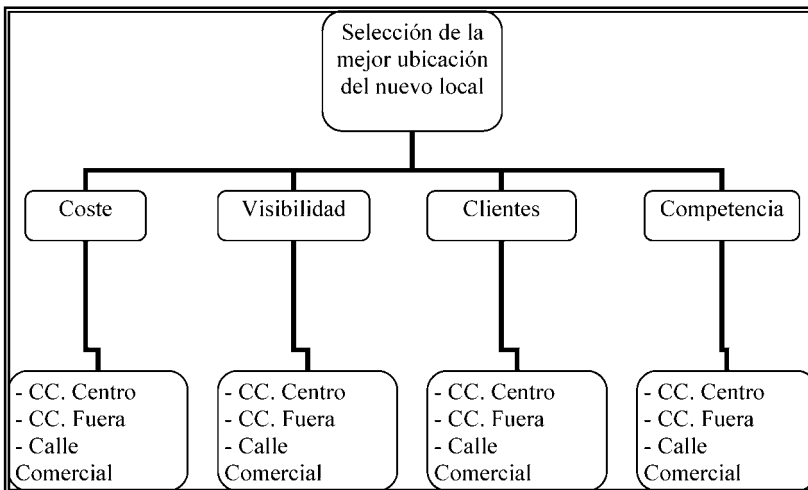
Selección de la mejor ubicación del nuevo local

Coste

Visibilidad

Clientes

Competencia

- CC. Centro
- CC. Fuera
- Calle Comercial

- CC. Centro
- CC. Fuera
- Calle Comercial

- CC. Centro
- CC. Fuera
- Calle Comercial

- CC. Centro
- CC. Fuera
- Calle Comercial